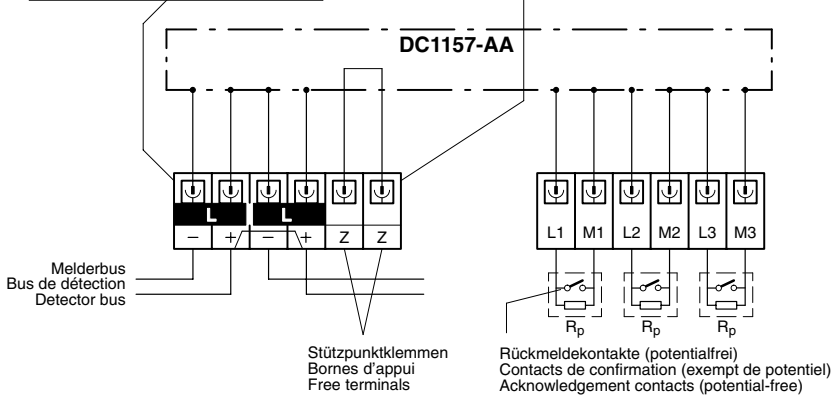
DC1157-AA

L
L
–
+
–
+
Z
Z

L1
M1
L2
M2
L3
M3

Melderbus
Bus de détection
Detector bus

$R_p$
$R_p$
$R_p$

Stützpunktklemmen
Bornes d'appui
Free terminals

Rückmeldekontakte (potentialfrei)
Contacts de confirmation (exempt de potentiel)
Acknowledgement contacts (potential-free)